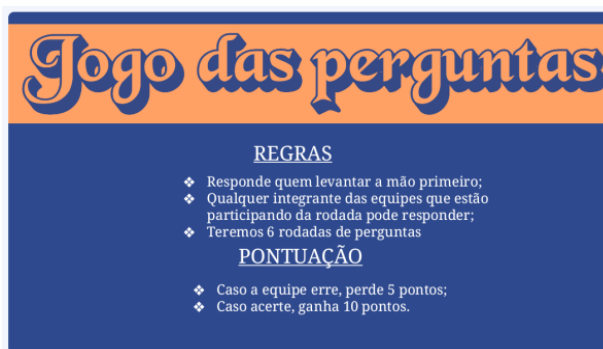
Jogo das perguntas

REGRAS

- Responde quem levantar a mão primeiro;
- Qualquer integrante das equipes que estão participando da rodada pode responder;
- Teremos 6 rodadas de perguntas

PONTUAÇÃO

- Caso a equipe erre, perde 5 pontos;
- Caso acerte, ganha 10 pontos.